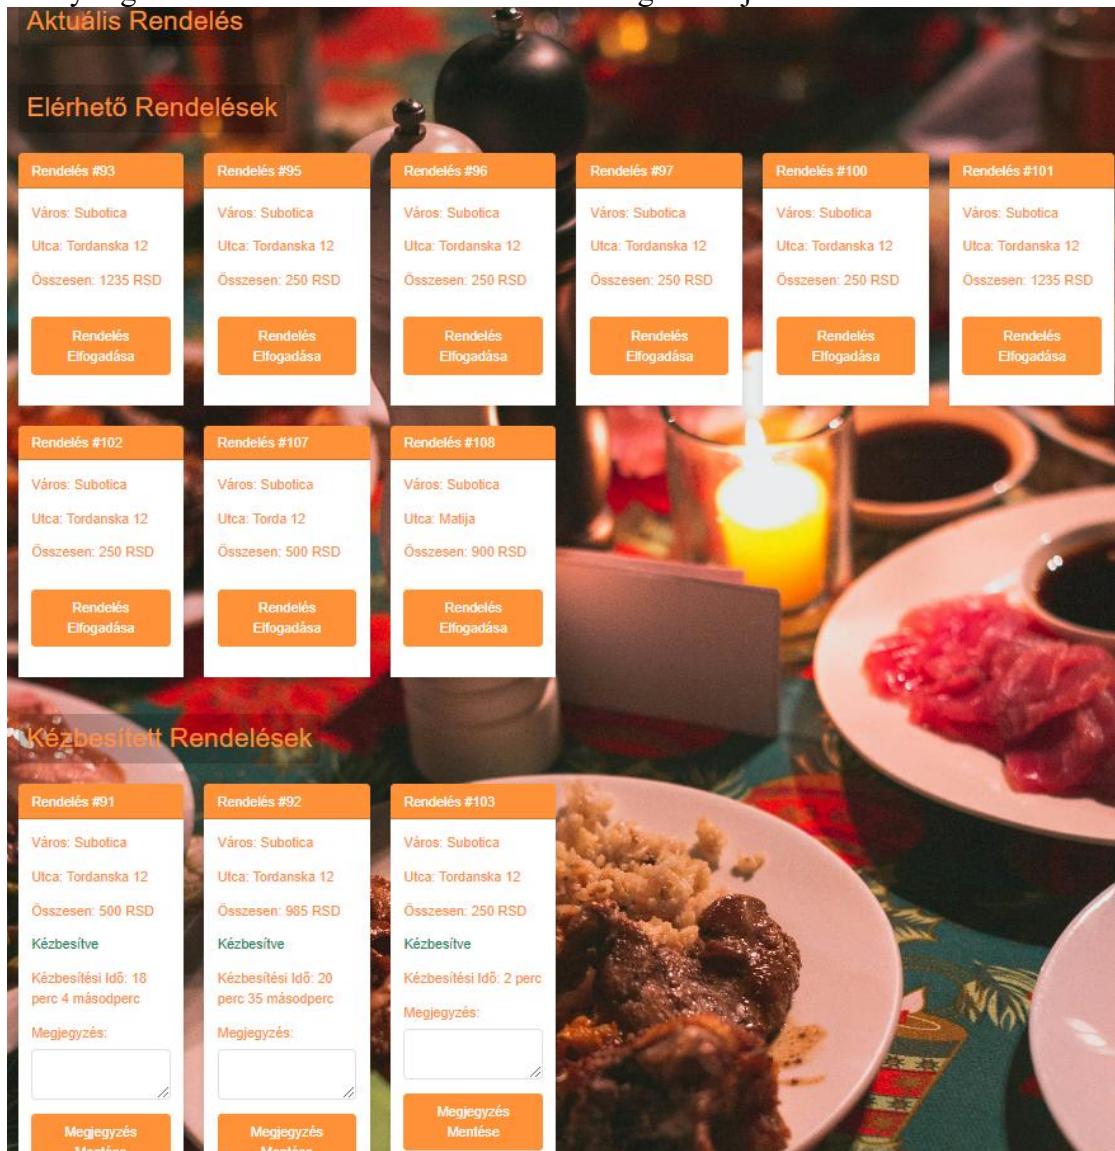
Aktuális Rendelés

Elérhető Rendelések

Rendelés #93
Város: Subotica
Utca: Tordanska 12
Összesen: 1235 RSD
Rendelés Elfogadása

Rendelés #95
Város: Subotica
Utca: Tordanska 12
Összesen: 250 RSD
Rendelés Elfogadása

Rendelés #96
Város: Subotica
Utca: Tordanska 12
Összesen: 250 RSD
Rendelés Elfogadása

Rendelés #97
Város: Subotica
Utca: Tordanska 12
Összesen: 250 RSD
Rendelés Elfogadása

Rendelés #100
Város: Subotica
Utca: Tordanska 12
Összesen: 250 RSD
Rendelés Elfogadása

Rendelés #101
Város: Subotica
Utca: Tordanska 12
Összesen: 1235 RSD
Rendelés Elfogadása

Rendelés #102
Város: Subotica
Utca: Tordanska 12
Összesen: 250 RSD
Rendelés Elfogadása

Rendelés #107
Város: Subotica
Utca: Torda 12
Összesen: 500 RSD
Rendelés Elfogadása

Rendelés #108
Város: Subotica
Utca: Matija
Összesen: 900 RSD
Rendelés Elfogadása

Kézbesített Rendelések

Rendelés #91
Város: Subotica
Utca: Tordanska 12
Összesen: 500 RSD
Kézbesítve
Kézbesítési Idő: 18 perc 4 másodperc
Megjegyzés:
Megjegyzés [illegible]

Rendelés #92
Város: Subotica
Utca: Tordanska 12
Összesen: 985 RSD
Kézbesítve
Kézbesítési Idő: 20 perc 35 másodperc
Megjegyzés:
Megjegyzés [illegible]

Rendelés #103
Város: Subotica
Utca: Tordanska 12
Összesen: 250 RSD
Kézbesítve
Kézbesítési Idő: 2 perc
Megjegyzés:
Megjegyzés Mentése